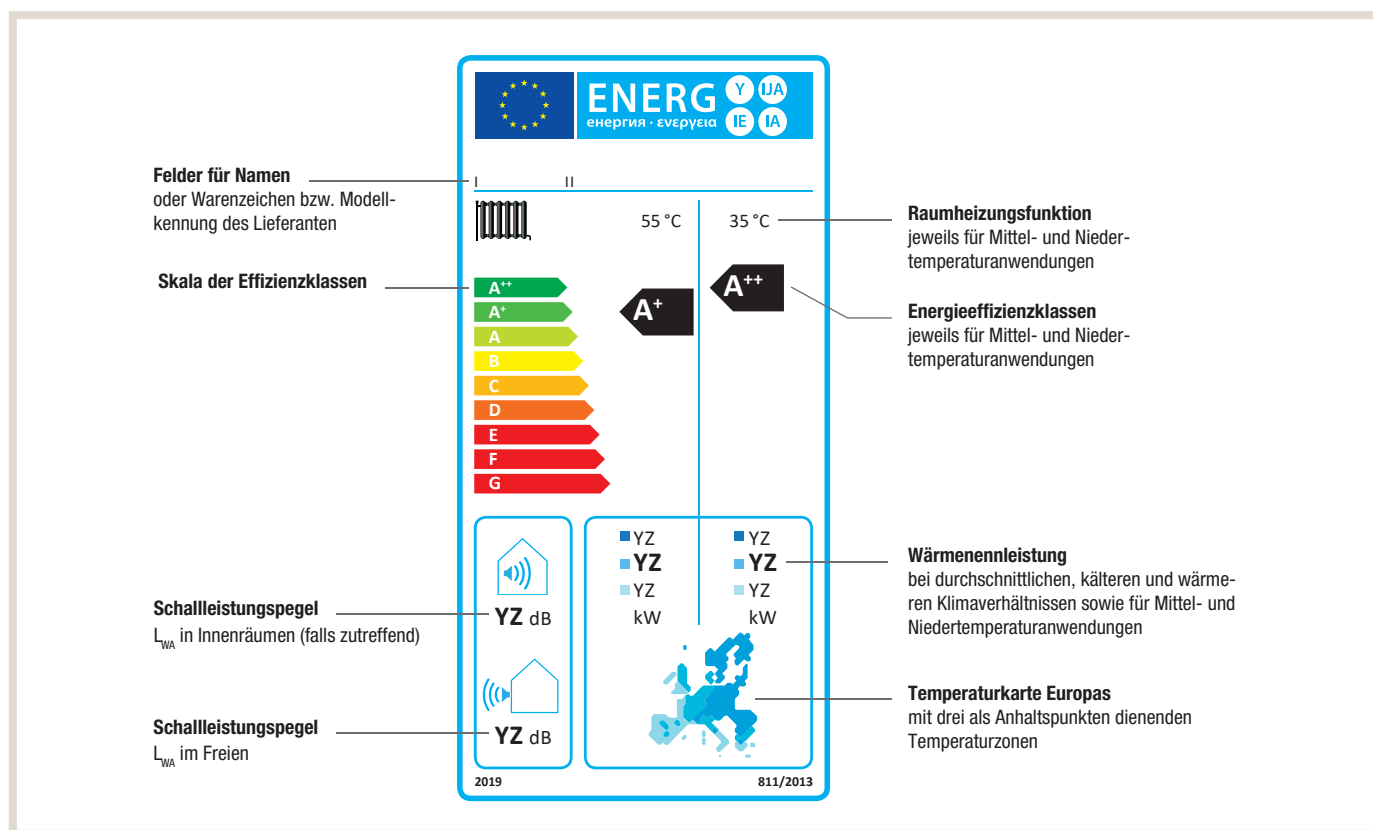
ENERG Y IJA IE IA
енергия · ενεργεια

Felder für Namen
oder Warenzeichen bzw. Modellkennung des Lieferanten

I II

55 °C 35 °C

Raumheizungsfunktion
jeweils für Mittel- und Niedertemperaturanwendungen

Skala der Effizienzklassen

$A^{++}$
$A^{+}$
A
B
C
D
E
F
G

$A^{+}$

$A^{++}$

Energieeffizienzklassen
jeweils für Mittel- und Niedertemperaturanwendungen

YZ YZ
YZ YZ
YZ YZ
kW kW

Wärmenennleistung
bei durchschnittlichen, kälteren und wärmeren Klimaverhältnissen sowie für Mittel- und Niedertemperaturanwendungen

YZ dB

Schallleistungspegel
$L_{WA}$ in Innenräumen (falls zutreffend)

YZ dB

Temperaturkarte Europas
mit drei als Anhaltspunkten dienenden Temperaturzonen

Schallleistungspegel
$L_{WA}$ im Freien

2019 811/2013